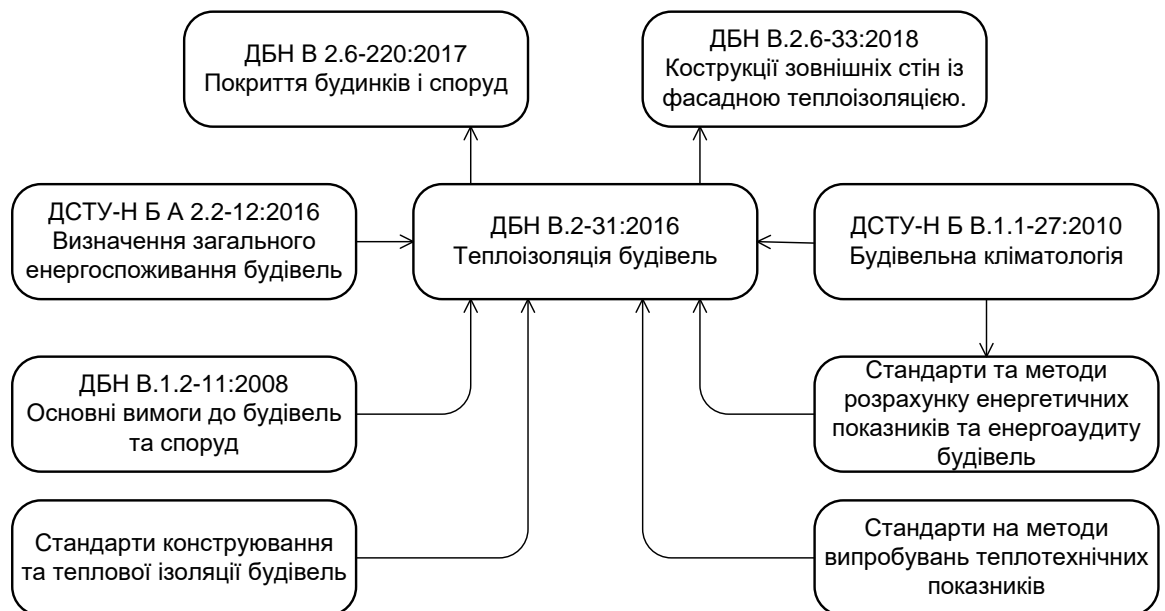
ДБН В 2.6-220:2017
Покриття будинків і споруд

ДБН В.2.6-33:2018
Кострукції зовнішніх стін із фасадною теплоізоляцією.

ДСТУ-Н Б А 2.2-12:2016
Визначення загального енергоспоживання будівель

ДБН В.2-31:2016
Теплоізоляція будівель

ДСТУ-Н Б В.1.1-27:2010
Будівельна кліматологія

ДБН В.1.2-11:2008
Основні вимоги до будівель та споруд

Стандарти та методи розрахунку енергетичних показників та енергоаудиту будівель

Стандарти конструювання та теплової ізоляції будівель

Стандарти на методи випробувань теплотехнічних показників